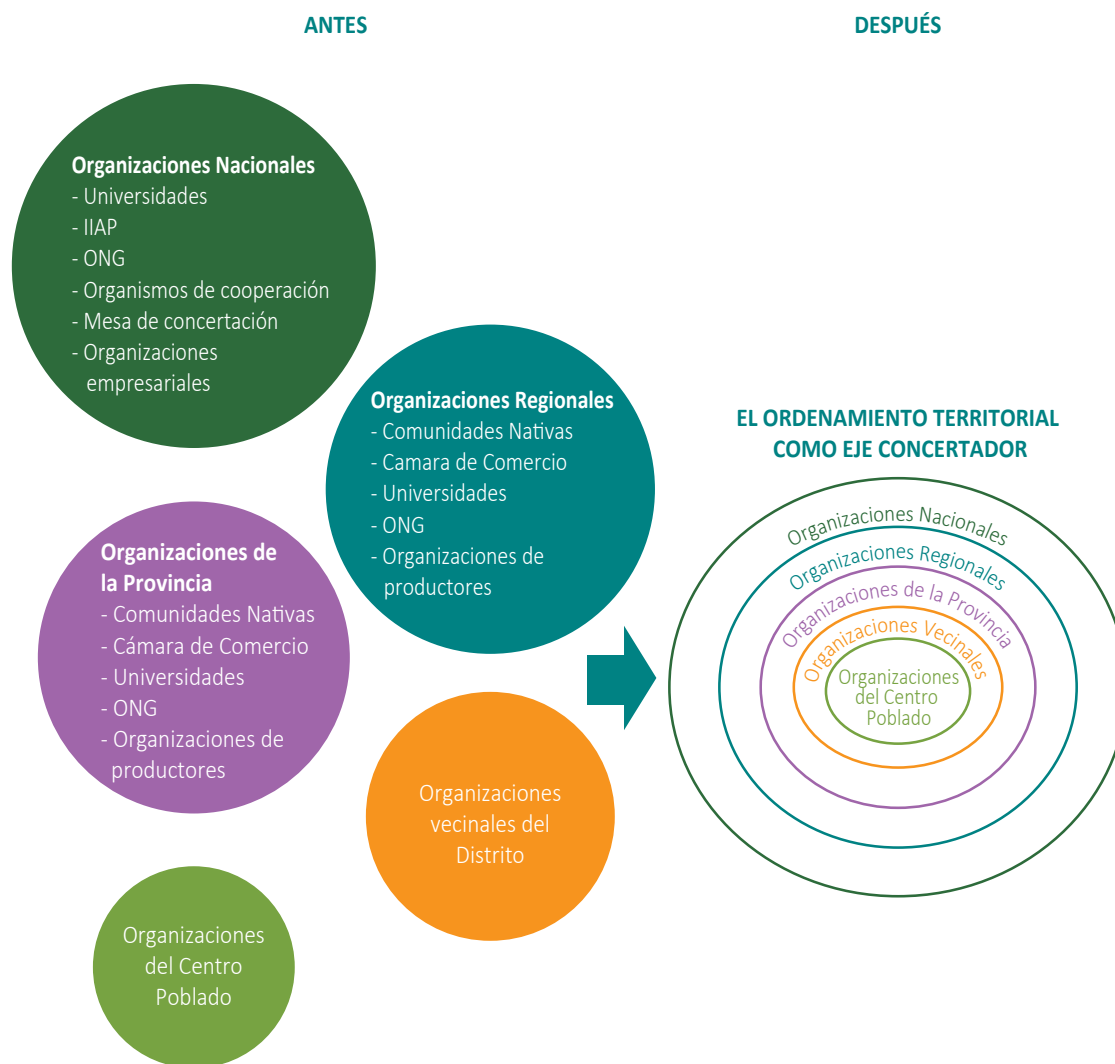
ANTES

DESPUÉS

**Organizaciones Nacionales**
- Universidades
- IIAP
- ONG
- Organismos de cooperación
- Mesa de concertación
- Organizaciones empresariales

**Organizaciones Regionales**
- Comunidades Nativas
- Camara de Comercio
- Universidades
- ONG
- Organizaciones de productores

**Organizaciones de la Provincia**
- Comunidades Nativas
- Cámara de Comercio
- Universidades
- ONG
- Organizaciones de productores

Organizaciones vecinales del Distrito

Organizaciones del Centro Poblado

EL ORDENAMIENTO TERRITORIAL COMO EJE CONCERTADOR

Organizaciones Nacionales
Organizaciones Regionales
Organizaciones de la Provincia
Organizaciones Vecinales
Organizaciones del Centro Poblado